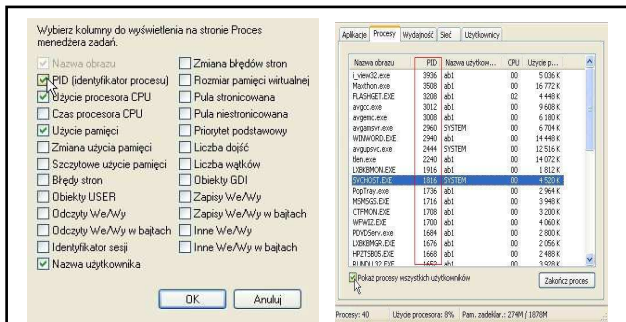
Wybierz kolumny do wyświetlenia na stronie Proces menedżera zadań.

Nazwa obrazu
PID (identyfikator procesu)
Użycie procesora CPU
Czas procesora CPU
Użycie pamięci
Zmiana użycia pamięci
Szczytowe użycie pamięci
Błędy stron
Obiekty USER
Odczyty We/Wy
Odczyty We/Wy w bajtach
Identyfikator sesji
Nazwa użytkownika

Zmiana błędów stron
Rozmiar pamięci wirtualnej
Pula stronicowana
Pula niestronicowana
Priorytet podstawowy
Liczba dojść
Liczba wątków
Obiekty GDI
Zapisy We/Wy
Zapisy We/Wy w bajtach
Inne We/Wy
Inne We/Wy w bajtach

OK
Anuluj

Aplikacje | Procesy | Wydajność | Sieć | Użytkownicy

| Nazwa obrazu | PID | Nazwa użytkown... | CPU | Użycie p... |
|---|---|---|---|---|
| i_view32.exe | 3936 | ab1 | 00 | 5 036 K |
| Maxthon.exe | 3508 | ab1 | 00 | 16 772 K |
| FLASHGET.EXE | 3208 | ab1 | 00 | 4 448 K |
| avgcc.exe | 3012 | ab1 | 00 | 9 608 K |
| avgemc.exe | 3008 | ab1 | 00 | 6 180 K |
| avgamsvr.exe | 2960 | SYSTEM | 00 | 6 704 K |
| WINWORD.EXE | 2940 | ab1 | 00 | 14 448 K |
| avgupsvc.exe | 2444 | SYSTEM | 00 | 12 516 K |
| tlen.exe | 2240 | ab1 | 00 | 14 072 K |
| LXBKBMON.EXE | 1916 | ab1 | 00 | 1 812 K |
| SVCHOST.EXE | 1816 | SYSTEM | 00 | 4 520 K |
| PopTray.exe | 1736 | ab1 | 00 | 2 964 K |
| MSMSGS.EXE | 1716 | ab1 | 00 | 3 948 K |
| CTFMON.EXE | 1708 | ab1 | 00 | 3 200 K |
| WFWIZ.EXE | 1700 | ab1 | 00 | 4 060 K |
| PDVDServ.exe | 1684 | ab1 | 00 | 2 800 K |
| LXBKBMGR.EXE | 1676 | ab1 | 00 | 2 056 K |
| HPZTSB05.EXE | 1668 | ab1 | 00 | 2 488 K |
| RUNDLL32.EXE | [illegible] | ab1 | 00 | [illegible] |

Pokaż procesy wszystkich użytkowników

Zakończ proces

Procesy: 40 | Użycie procesora: 8% | Pam. zadeklar.: 274M / 1878M